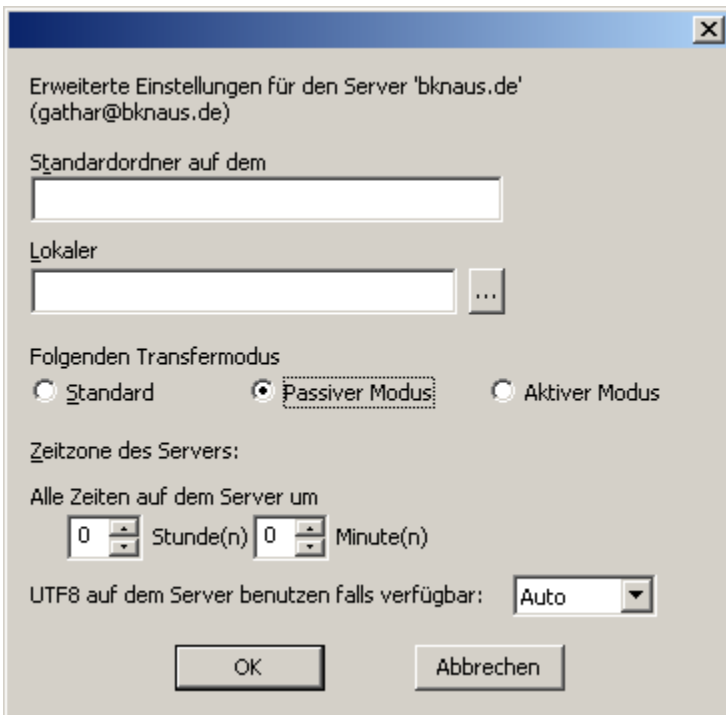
X

Erweiterte Einstellungen für den Server 'bknaus.de' (gathar@bknaus.de)

Standardordner auf dem

Lokaler

...

Folgenden Transfermodus

Standard

Passiver Modus

Aktiver Modus

Zeitzone des Servers:

Alle Zeiten auf dem Server um

0 Stunde(n) 0 Minute(n)

UTF8 auf dem Server benutzen falls verfügbar: Auto

OK

Abbrechen